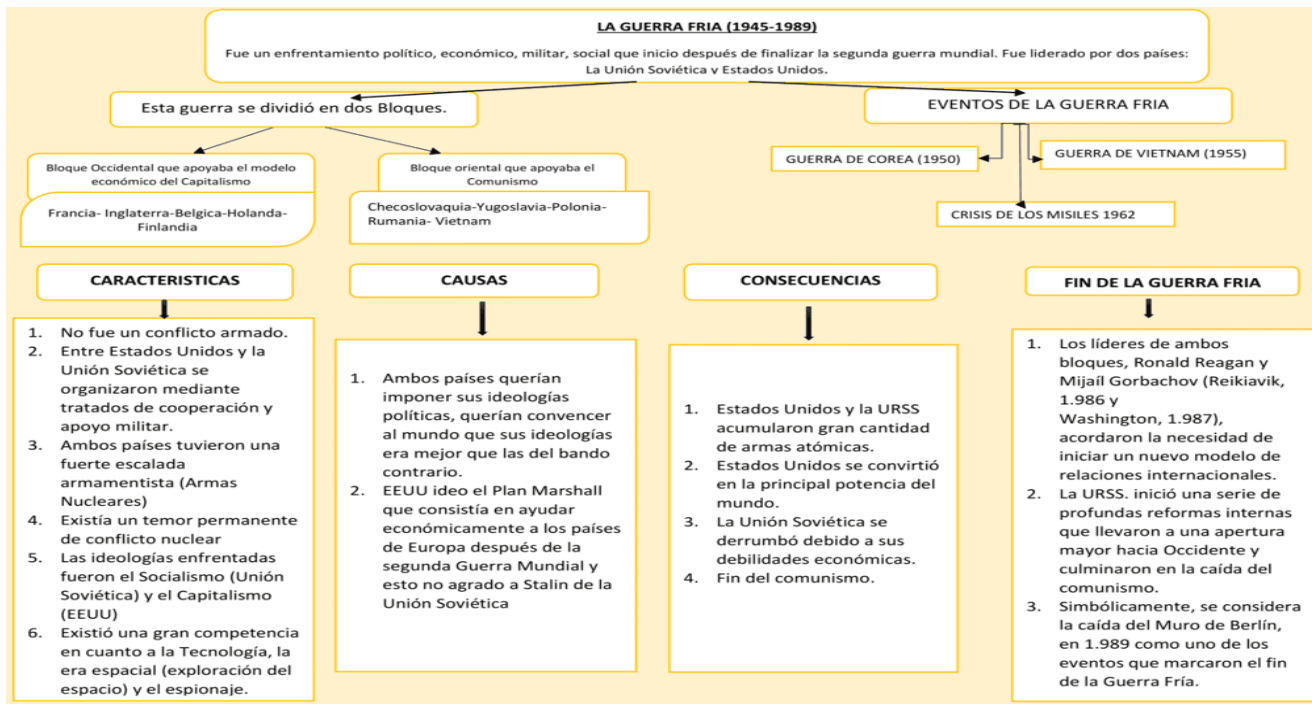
LA GUERRA FRIA (1945-1989)

Fue un enfrentamiento político, económico, militar, social que inicio después de finalizar la segunda guerra mundial. Fue liderado por dos países: La Unión Soviética y Estados Unidos.

Esta guerra se dividió en dos Bloques.

Bloque Occidental que apoyaba el modelo económico del Capitalismo

Francia- Inglaterra-Belgica-Holanda-Finlandia

Bloque oriental que apoyaba el Comunismo

Checoslovaquia-Yugoslavia-Polonia-Rumania- Vietnam

EVENTOS DE LA GUERRA FRIA

GUERRA DE COREA (1950)

GUERRA DE VIETNAM (1955)

CRISIS DE LOS MISILES 1962

CARACTERISTICAS

1. No fue un conflicto armado.
2. Entre Estados Unidos y la Unión Soviética se organizaron mediante tratados de cooperación y apoyo militar.
3. Ambos países tuvieron una fuerte escalada armamentista (Armas Nucleares)
4. Existía un temor permanente de conflicto nuclear
5. Las ideologías enfrentadas fueron el Socialismo (Unión Soviética) y el Capitalismo (EEUU)
6. Existió una gran competencia en cuanto a la Tecnología, la era espacial (exploración del espacio) y el espionaje.

CAUSAS

1. Ambos países querían imponer sus ideologías políticas, querían convencer al mundo que sus ideologías era mejor que las del bando contrario.
2. EEUU ideo el Plan Marshall que consistía en ayudar económicamente a los países de Europa después de la segunda Guerra Mundial y esto no agrado a Stalin de la Unión Soviética

CONSECUENCIAS

1. Estados Unidos y la URSS acumularon gran cantidad de armas atómicas.
2. Estados Unidos se convirtió en la principal potencia del mundo.
3. La Unión Soviética se derrumbó debido a sus debilidades económicas.
4. Fin del comunismo.

FIN DE LA GUERRA FRIA

1. Los líderes de ambos bloques, Ronald Reagan y Mijaíl Gorbachov (Reikiavik, 1.986 y Washington, 1.987), acordaron la necesidad de iniciar un nuevo modelo de relaciones internacionales.
2. La URSS. inició una serie de profundas reformas internas que llevaron a una apertura mayor hacia Occidente y culminaron en la caída del comunismo.
3. Simbólicamente, se considera la caída del Muro de Berlín, en 1.989 como uno de los eventos que marcaron el fin de la Guerra Fría.